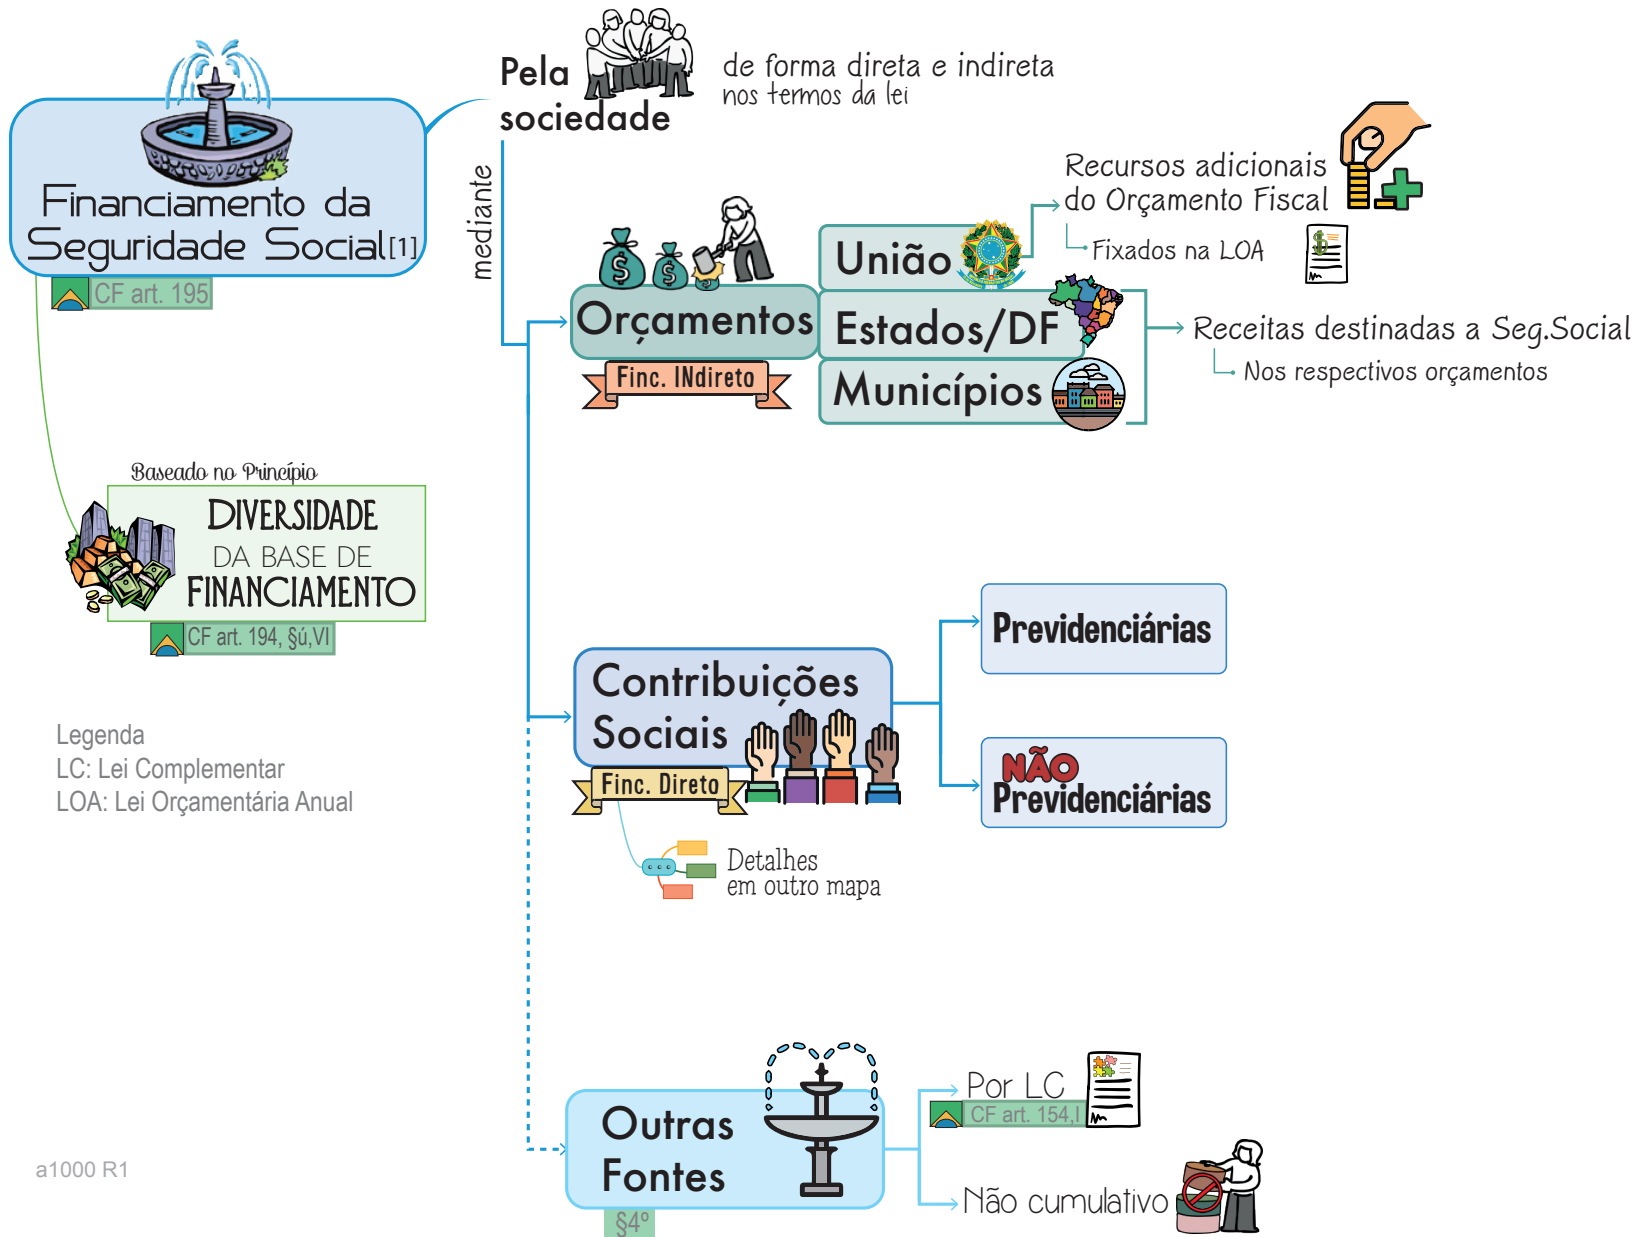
Financiamento da Seguridade Social[1]

CF art. 195

Pela sociedade

de forma direta e indireta
nos termos da lei

mediante

Orçamentos

Finc. INdireto

União

Recursos adicionais do Orçamento Fiscal

Fixados na LOA

Estados/DF

Municípios

Receitas destinadas a Seg.Social

Nos respectivos orçamentos

Baseado no Princípio

DIVERSIDADE DA BASE DE FINANCIAMENTO

CF art. 194, §ú,VI

Contribuições Sociais

Finc. Direto

Previdenciárias

NÃO Previdenciárias

Detalhes em outro mapa

Legenda
LC: Lei Complementar
LOA: Lei Orçamentária Anual

Outras Fontes

§4º

Por LC

CF art. 154,I

Não cumulativo

a1000 R1